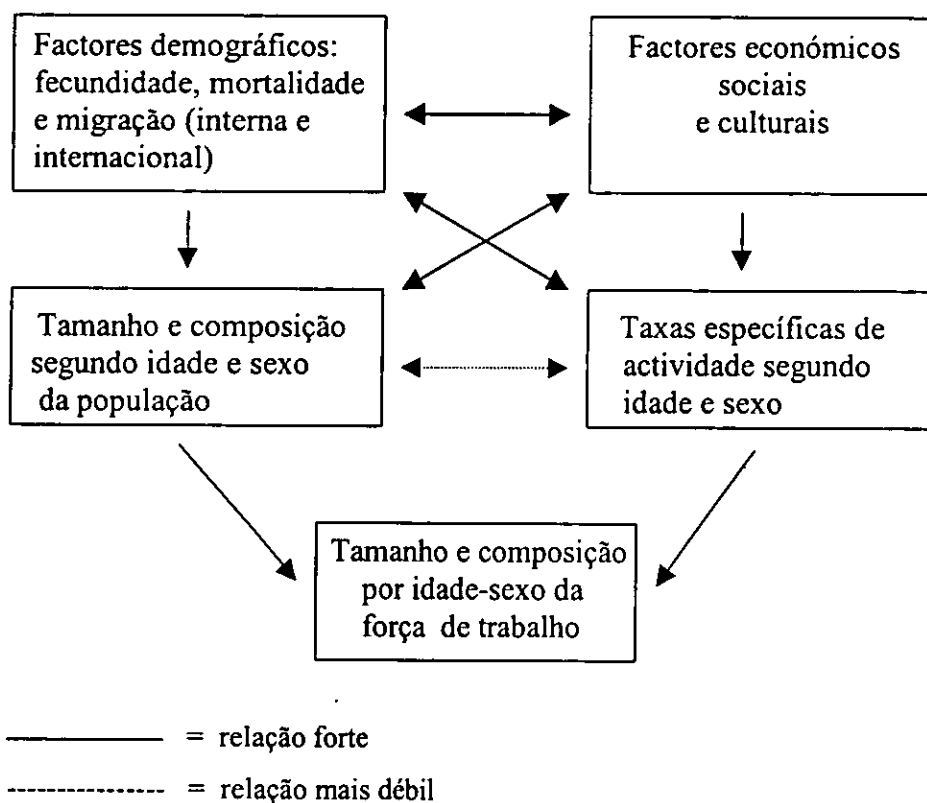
Factores demográficos: fecundidade, mortalidade e migração (interna e internacional)

Factores económicos sociais e culturais

Tamanho e composição segundo idade e sexo da população

Taxas específicas de actividade segundo idade e sexo

Tamanho e composição por idade-sexo da força de trabalho

——————— = relação forte

--------------- = relação mais débil